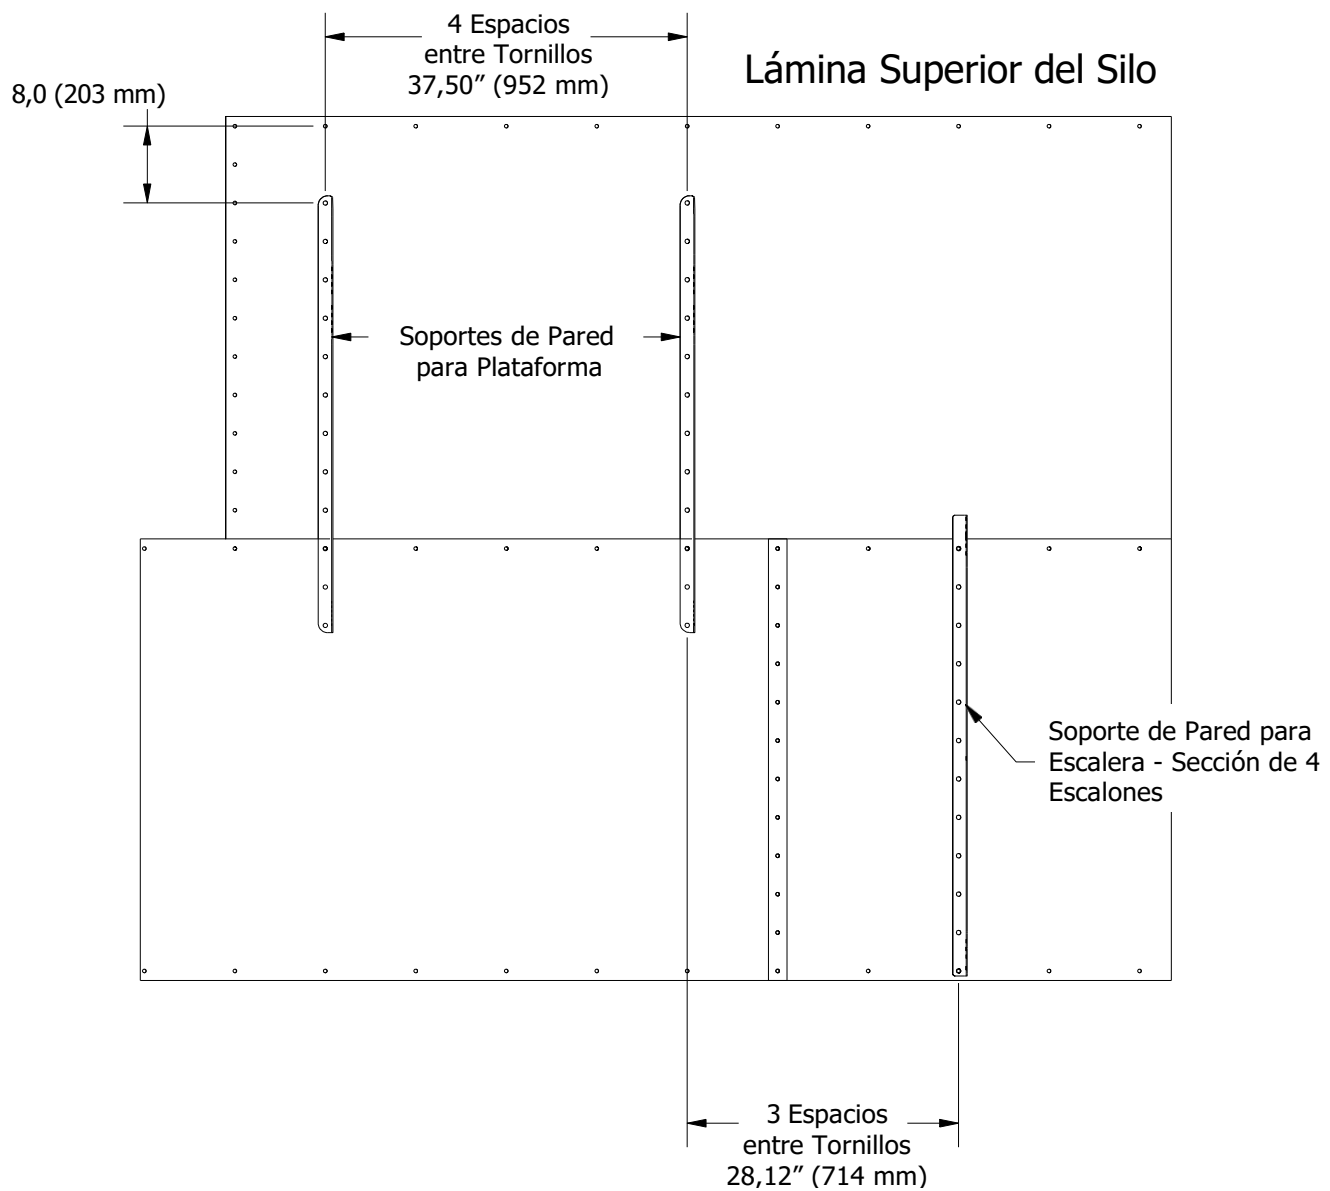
4 Espacios entre Tornillos 37,50” (952 mm)

Lámina Superior del Silo

8,0 (203 mm)

Soportes de Pared para Plataforma

Soporte de Pared para Escalera - Sección de 4 Escalones

3 Espacios entre Tornillos 28,12” (714 mm)